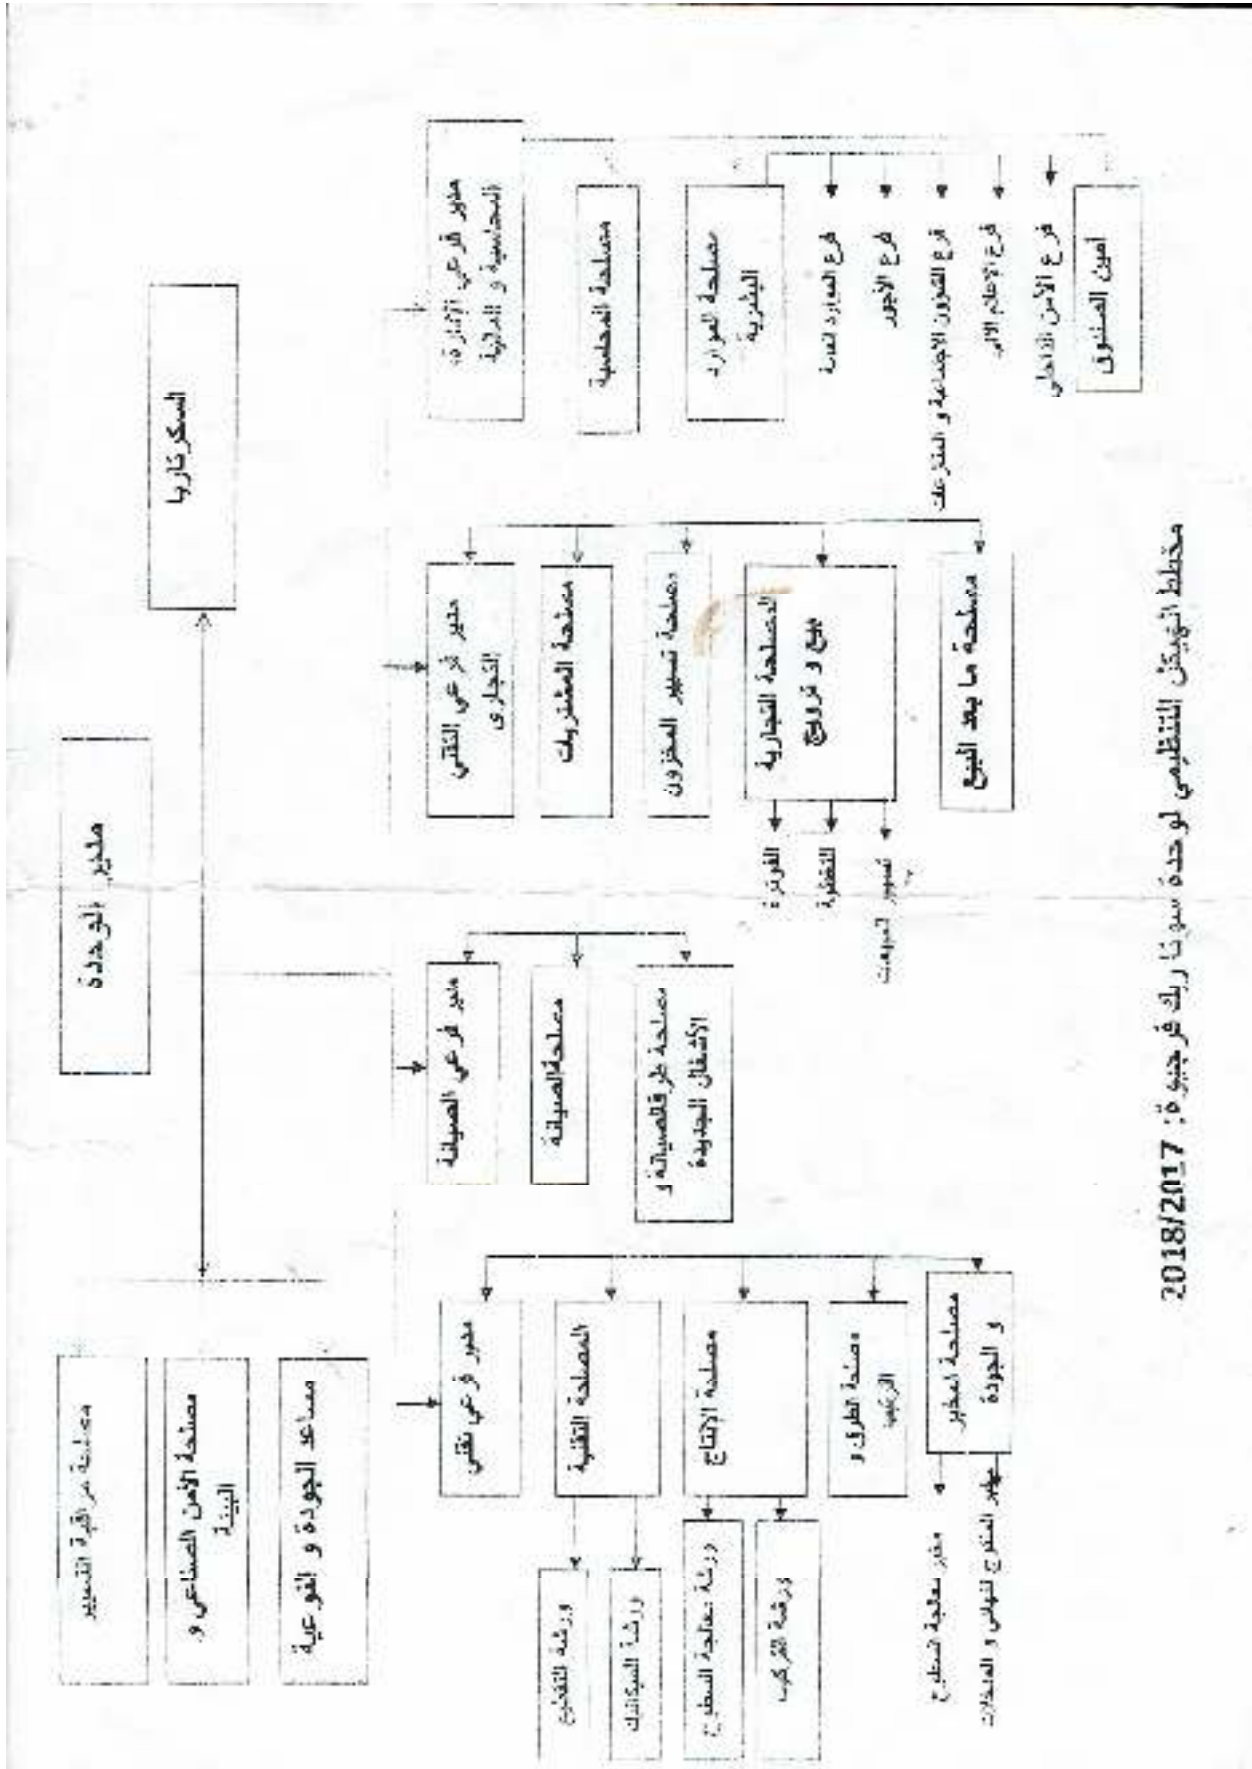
مدير الوحدة

السكرتاريا

مصلحة مراقبة التسيير

مصلحة الأمن الصناعي و البيئة

مساعد الجودة و النوعية

مدير فرعي تقني

المصلحة التقنية

ورشة التقطيع

ورشة السباكة

مصلحة الإنتاج

ورشة معالجة السطوح

ورشة التركيب

مصلحة الطرق و التركيب

مصلحة التطوير و الجودة

مخبر معالجة السطوح

مخبر التشريح النهائي و المعدلات

مدير فرعي الصيانة

مصلحة الصيانة

مصلحة طرق الصيانة و الأشغال الجديدة

مدير فرعي التقني التجاري

مصلحة المشتريات

مصلحة تسيير المخزون

المصلحة التجارية بيع و ترويج

الفوترة

التغطية

تسيير المبيعات

مصلحة ما بعد البيع

مدير فرعي الإدارة المحاسبية و المالية

مصلحة المحاسبة

مصلحة الموارد البشرية

فرع الموارد الدائمة

فرع الأجور

فرع الشؤون الاجتماعية و المنازعات

فرع الإعلام الآلي

فرع الأمن الداخلي

أمين الصندوق

مخطط الهيكل التنظيمي لوحدة سوناريك فرجيوة: 2018/2017